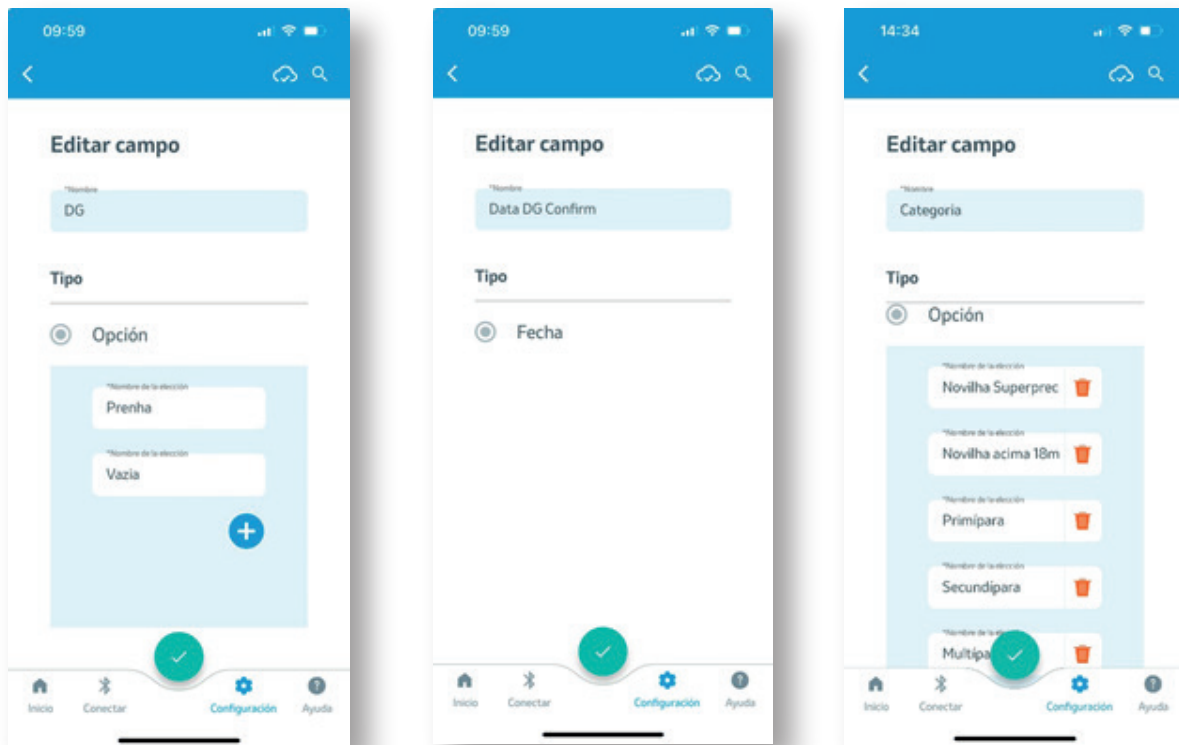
09:59

Editar campo

*Nombre
DG

Tipo

Opción

*Nombre de la elección
Prenha

*Nombre de la elección
Vazia

Inicio Conectar Configuración Ayuda

09:59

Editar campo

*Nombre
Data DG Confirm

Tipo

Fecha

Inicio Conectar Configuración Ayuda

14:34

Editar campo

*Nombre
Categoria

Tipo

Opción

*Nombre de la elección
Novilha Superprec

*Nombre de la elección
Novilha acima 18m

*Nombre de la elección
Primípara

*Nombre de la elección
Secundípara

*Nombre de la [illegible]
Multípa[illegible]

Inicio Conectar Configuración Ayuda